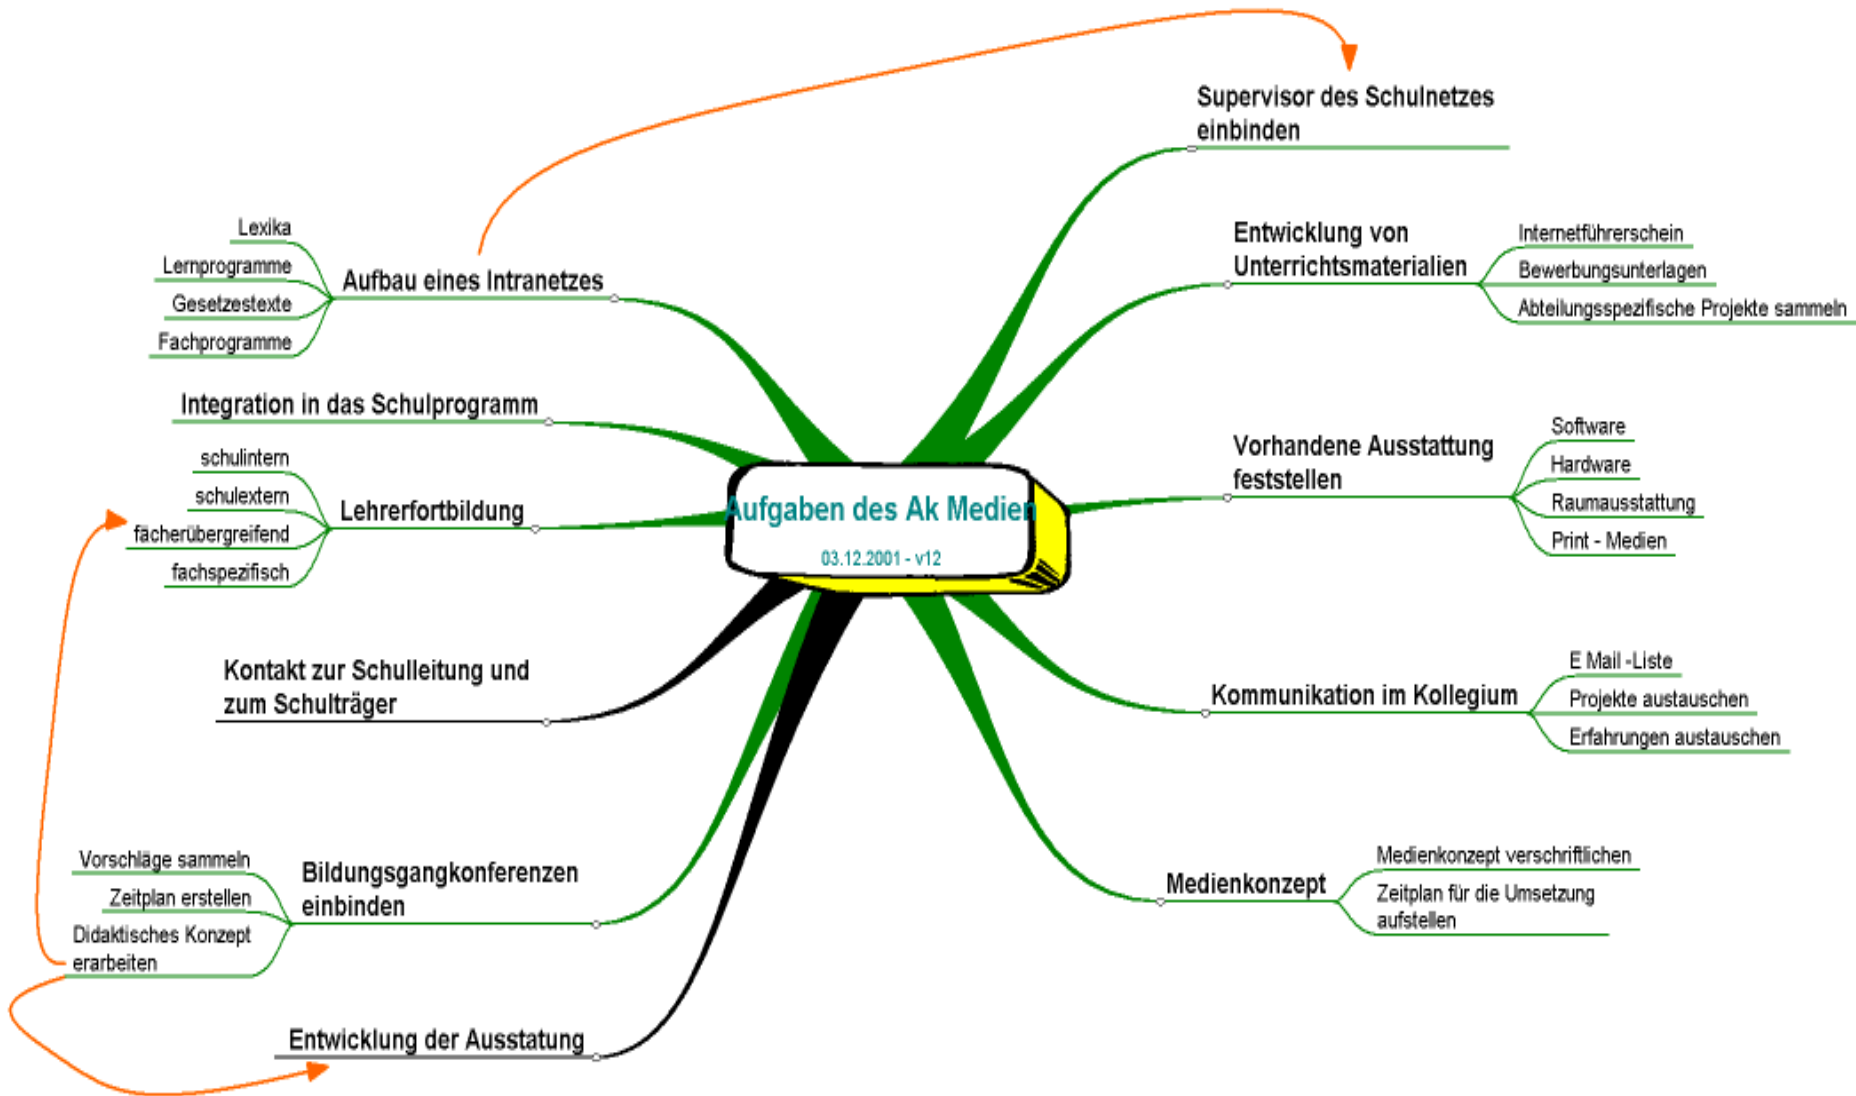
Aufgaben des Ak Medien
03.12.2001 - v12

Supervisor des Schulnetzes einbinden

Lexika
Lernprogramme
Gesetzestexte
Fachprogramme
Aufbau eines Intranetzes

Entwicklung von Unterrichtsmaterialien
Internetführerschein
Bewerbungsunterlagen
Abteilungsspezifische Projekte sammeln

Integration in das Schulprogramm

schulintern
schulextern
fächerübergreifend
fachspezifisch
Lehrerfortbildung

Vorhandene Ausstattung feststellen
Software
Hardware
Raumausstattung
Print - Medien

Kontakt zur Schulleitung und zum Schulträger

Kommunikation im Kollegium
E Mail -Liste
Projekte austauschen
Erfahrungen austauschen

Vorschläge sammeln
Zeitplan erstellen
Didaktisches Konzept erarbeiten
Bildungsgangkonferenzen einbinden

Medienkonzept
Medienkonzept verschriftlichen
Zeitplan für die Umsetzung aufstellen

Entwicklung der Ausstatung